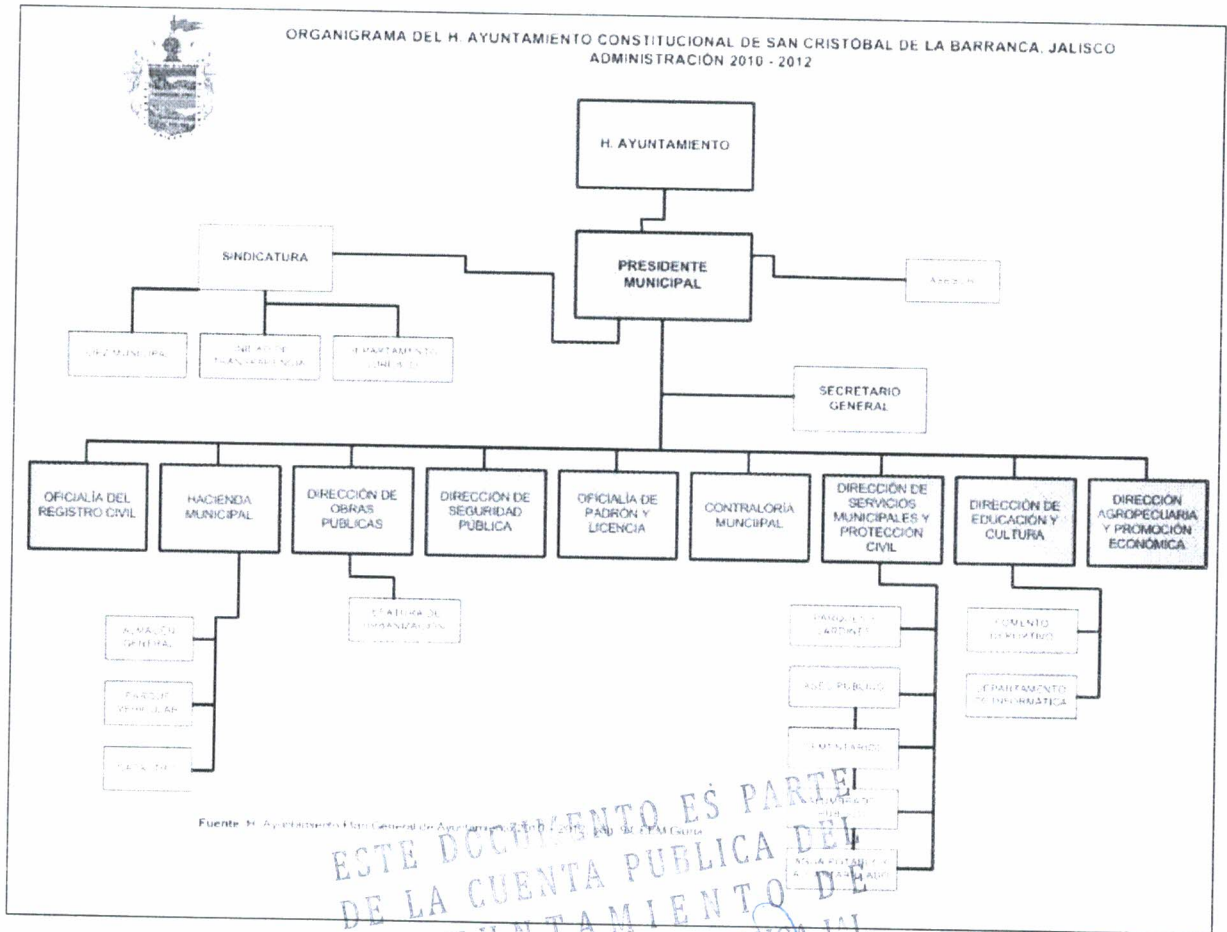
ORGANIGRAMA DEL H. AYUNTAMIENTO CONSTITUCIONAL DE SAN CRISTÓBAL DE LA BARRANCA, JALISCO
ADMINISTRACIÓN 2010 - 2012

H. AYUNTAMIENTO

SINDICATURA

PRESIDENTE MUNICIPAL

ASESOR

JUEZ MUNICIPAL

UNIDAD DE TRANSPARENCIA

DEPARTAMENTO JURÍDICO

SECRETARIO GENERAL

OFICIALÍA DEL REGISTRO CIVIL

HACIENDA MUNICIPAL

DIRECCIÓN DE OBRAS PÚBLICAS

DIRECCIÓN DE SEGURIDAD PÚBLICA

OFICIALÍA DE PADRÓN Y LICENCIA

CONTRALORÍA MUNCIIPAL

DIRECCIÓN DE SERVICIOS MUNICIPALES Y PROTECCIÓN CIVIL

DIRECCIÓN DE EDUCACIÓN Y CULTURA

DIRECCIÓN AGROPECUARIA Y PROMOCIÓN ECONÓMICA

ALMACÉN GENERAL

PARQUE VEHICULAR

CATASTRO

JEFATURA DE URBANIZACIÓN

PARQUES Y JARDINES

ASEO PÚBLICO

CEMENTARIOS

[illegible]

AGUA POTABLE Y ALCANTARILLADO

FOMENTO DEPORTIVO

DEPARTAMENTO DE INFORMÁTICA

Fuente: H. Ayuntamiento Plan General de Ayuntamiento 2010-2012 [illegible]

ESTE DOCUMENTO ES PARTE DE LA CUENTA PUBLICA DEL AYUNTAMIENTO DE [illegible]